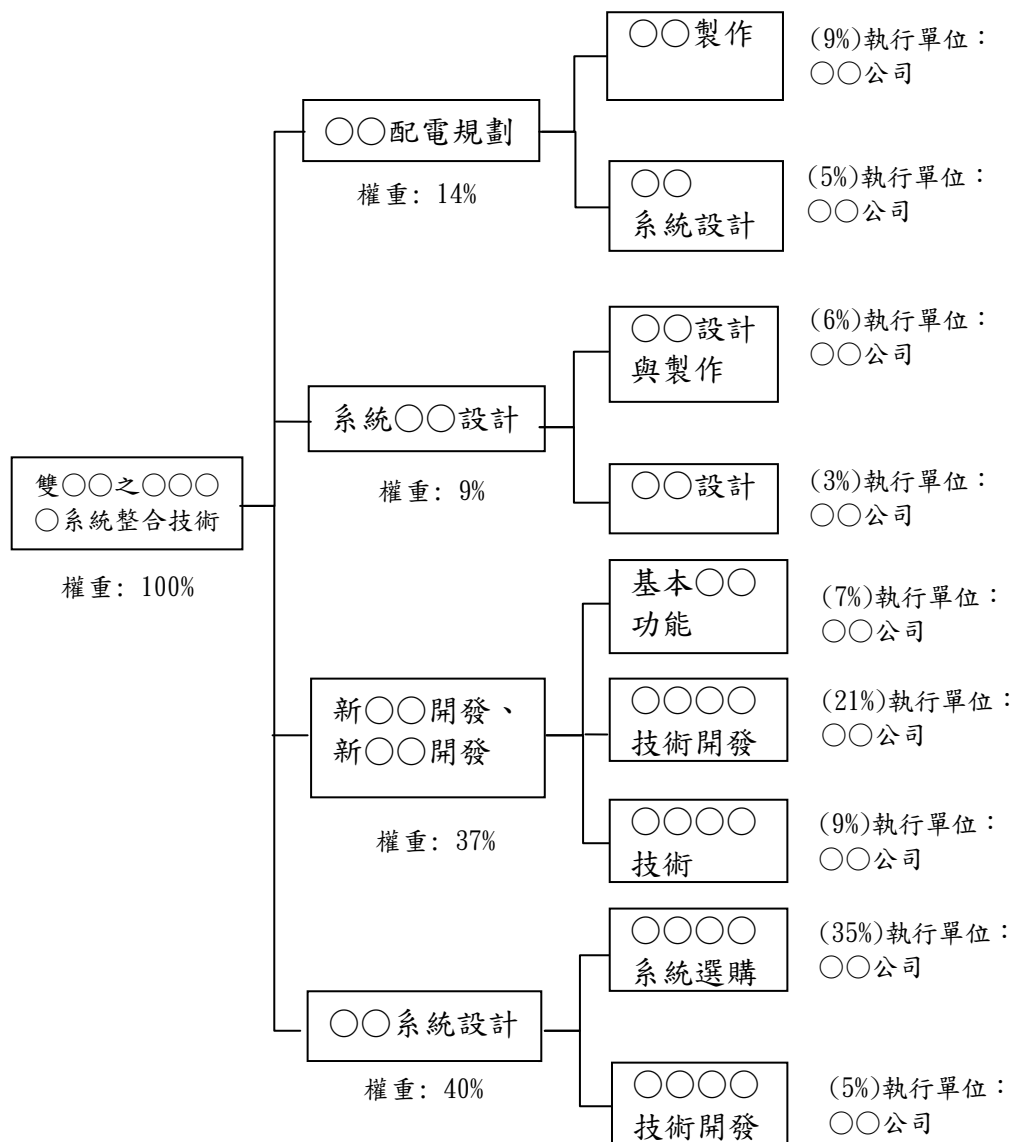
雙○○之○○○○系統整合技術

權重: 100%

○○配電規劃

權重: 14%

○○製作

(9%)執行單位：○○公司

○○系統設計

(5%)執行單位：○○公司

系統○○設計

權重: 9%

○○設計與製作

(6%)執行單位：○○公司

○○設計

(3%)執行單位：○○公司

新○○開發、新○○開發

權重: 37%

基本○○功能

(7%)執行單位：○○公司

○○○○技術開發

(21%)執行單位：○○公司

○○○○技術

(9%)執行單位：○○公司

○○系統設計

權重: 40%

○○○○系統選購

(35%)執行單位：○○公司

○○○○技術開發

(5%)執行單位：○○公司